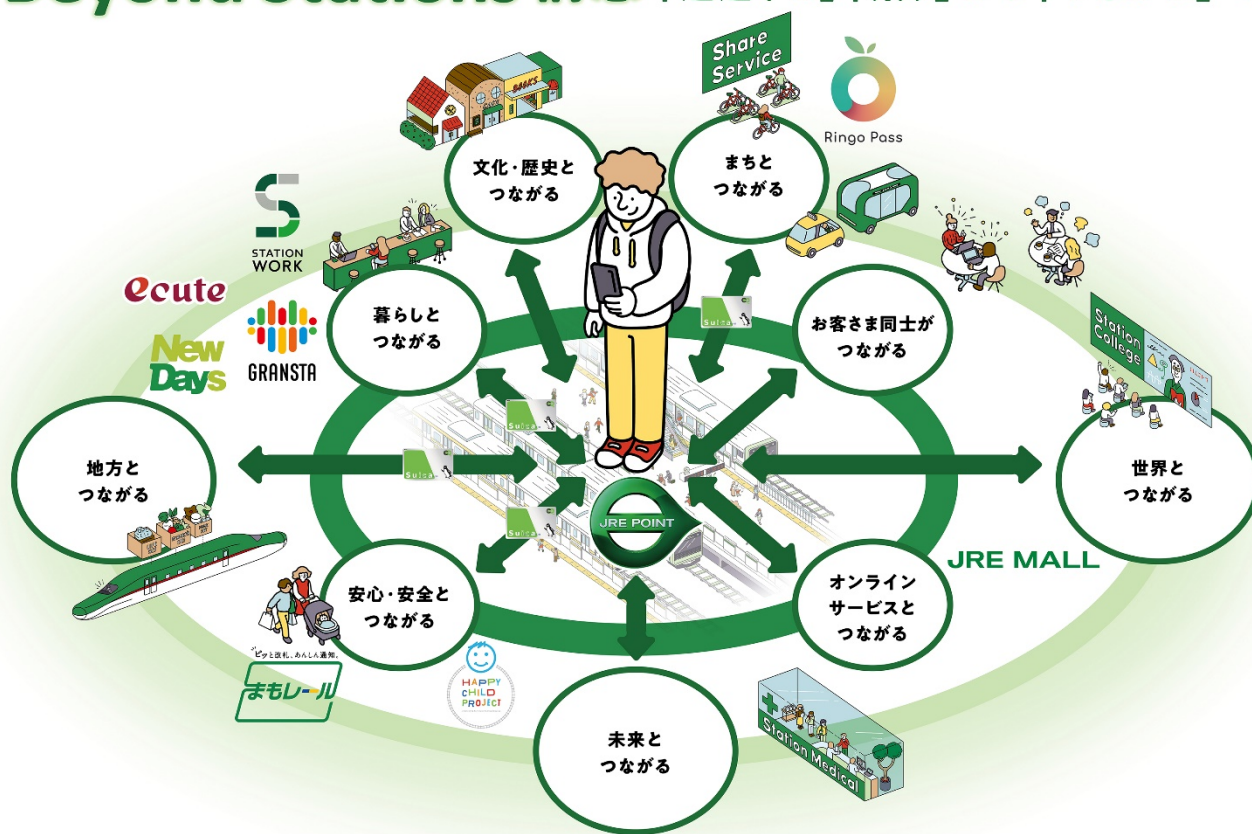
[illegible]

Share Service

Ringo Pass

文化・歴史と
つながる

まちと
つながる

STATION WORK

ecute

New Days

GRANSTA

暮らしと
つながる

お客さま同士が
つながる

Station College

地方と
つながる

Suica

JRE POINT

世界と
つながる

JRE MALL

安心・安全と
つながる

オンライン
サービスと
つながる

ピッと改札、あんしん通知。
まもレール

HAPPY CHILD PROJECT

未来と
つながる

Station Medical